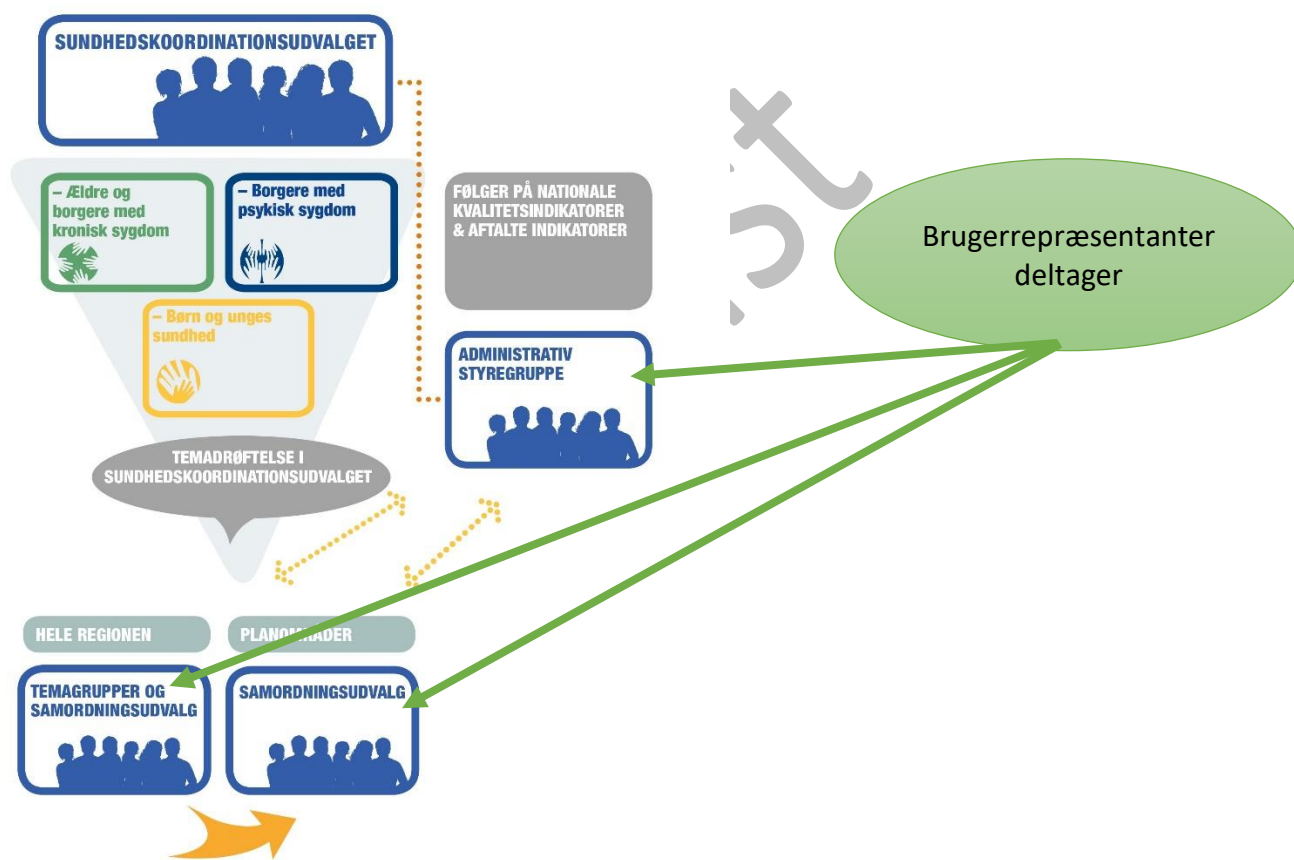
SUNDHEDSKOORDINATIONSUDVALGET

– Ældre og borgere med kronisk sygdom

– Borgere med psykisk sygdom

– Børn og unges sundhed

TEMADRØFTELSE I SUNDHEDSKOORDINATIONSUDVALGET

FØLGER PÅ NATIONALE KVALITETSINDIKATORER & AFTALTE INDIKATORER

ADMINISTRATIV STYREGRUPPE

Brugerrepræsentanter deltager

HELE REGIONEN

PLANOMRÅDER

TEMAGRUPPER OG SAMORDNINGSUDVALG

SAMORDNINGSUDVALG